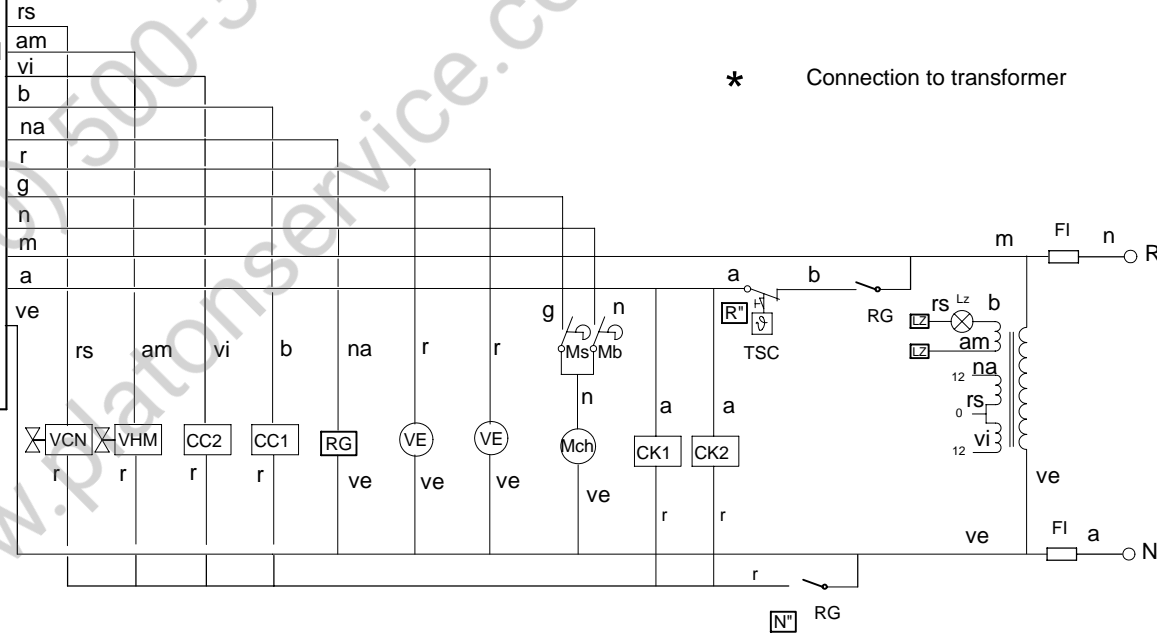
rs
am
vi
b
na
r
g
n
m
a
ve

* Connection to transformer

m FI n R
a b
RG
g n
R"
Ms Mb
TSC
rs Lz b
LZ
am
LZ
na
12
rs
0
vi
12

rs am vi b na r r
n
a a
VCN VHM CC2 CC1 RG VE VE Mch CK1 CK2
r r r r ve ve ve ve
r r
ve
ve FI a N
r
RG
N" RG